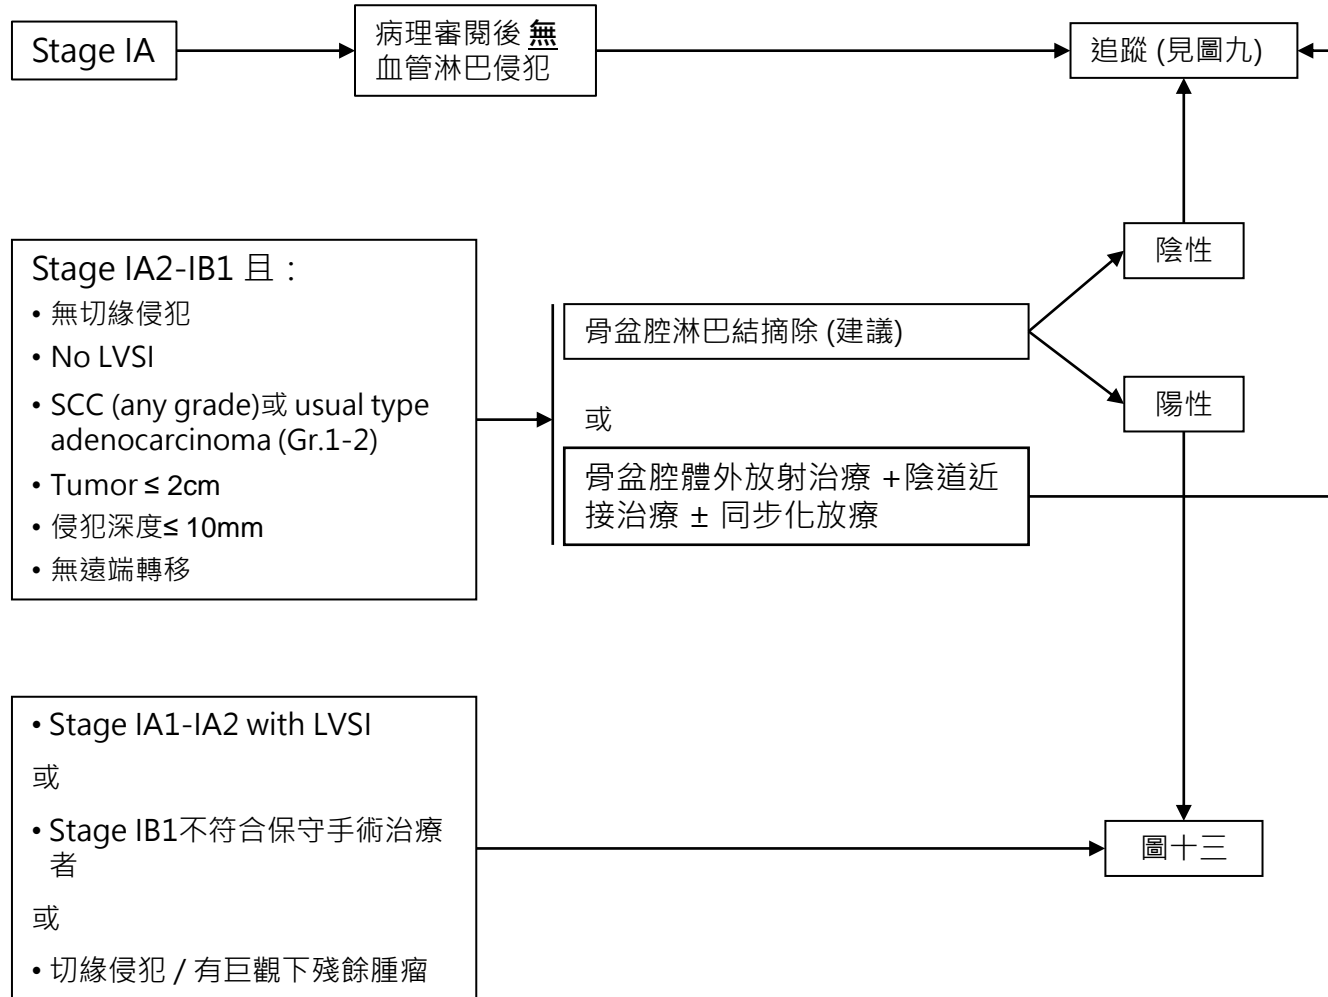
Stage IA

病理審閱後 無 血管淋巴侵犯

追蹤 (見圖九)

Stage IA2-IB1 且：
• 無切緣侵犯
• No LVSI
• SCC (any grade)或 usual type adenocarcinoma (Gr.1-2)
• Tumor ≤ 2cm
• 侵犯深度≤ 10mm
• 無遠端轉移

骨盆腔淋巴結摘除 (建議)

或

骨盆腔體外放射治療 +陰道近接治療 ± 同步化放療

陰性

陽性

• Stage IA1-IA2 with LVSI
或
• Stage IB1不符合保守手術治療者
或
• 切緣侵犯 / 有巨觀下殘餘腫瘤

圖十三